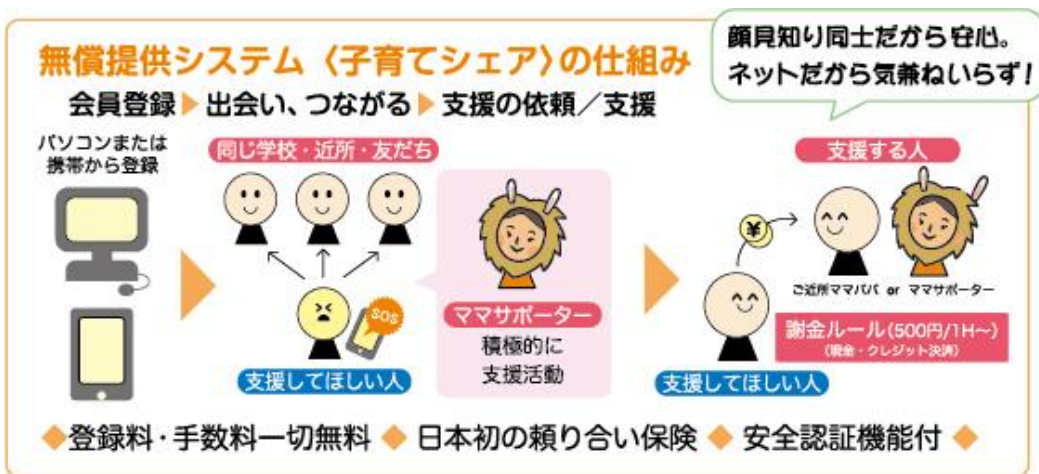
無償提供システム〈子育てシェア〉の仕組み

顔見知り同士だから安心。ネットだから気兼ねいらず!

会員登録 ▶ 出会い、つながる ▶ 支援の依頼/支援

パソコンまたは携帯から登録

同じ学校・近所・友だち

SOS

支援してほしい人

ママサポーター

積極的に支援活動

支援する人

¥

ご近所ママパパ or ママサポーター

謝金ルール(500円/1H~)
(現金・クレジット決済)

支援してほしい人

◆登録料・手数料一切無料 ◆ 日本初の頼り合い保険 ◆ 安全認証機能付 ◆